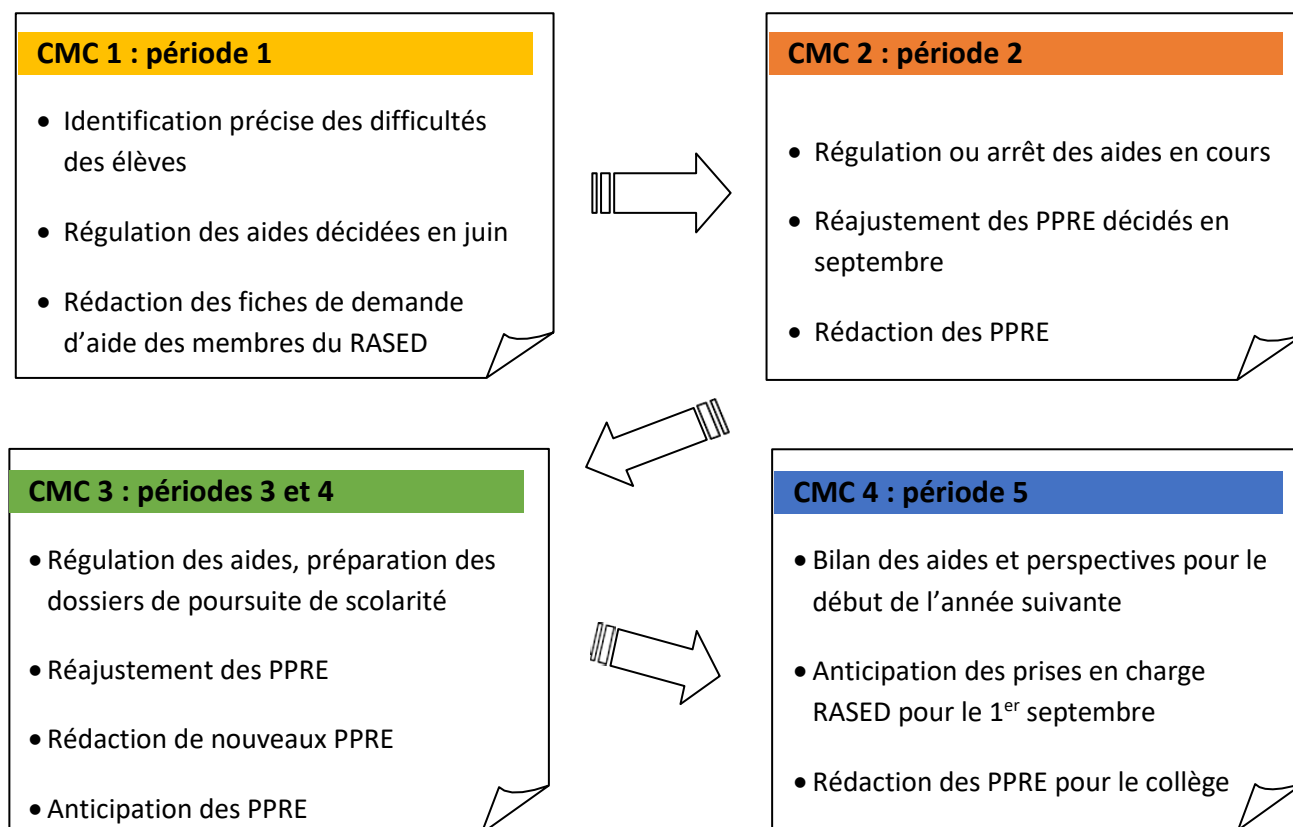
**CMC 1 : période 1**

- Identification précise des difficultés des élèves
- Régulation des aides décidées en juin
- Rédaction des fiches de demande d'aide des membres du RASED

**CMC 2 : période 2**

- Régulation ou arrêt des aides en cours
- Réajustement des PPRE décidés en septembre
- Rédaction des PPRE

**CMC 3 : périodes 3 et 4**

- Régulation des aides, préparation des dossiers de poursuite de scolarité
- Réajustement des PPRE
- Rédaction de nouveaux PPRE
- Anticipation des PPRE

**CMC 4 : période 5**

- Bilan des aides et perspectives pour le début de l'année suivante
- Anticipation des prises en charge RASED pour le 1$^{er}$ septembre
- Rédaction des PPRE pour le collège